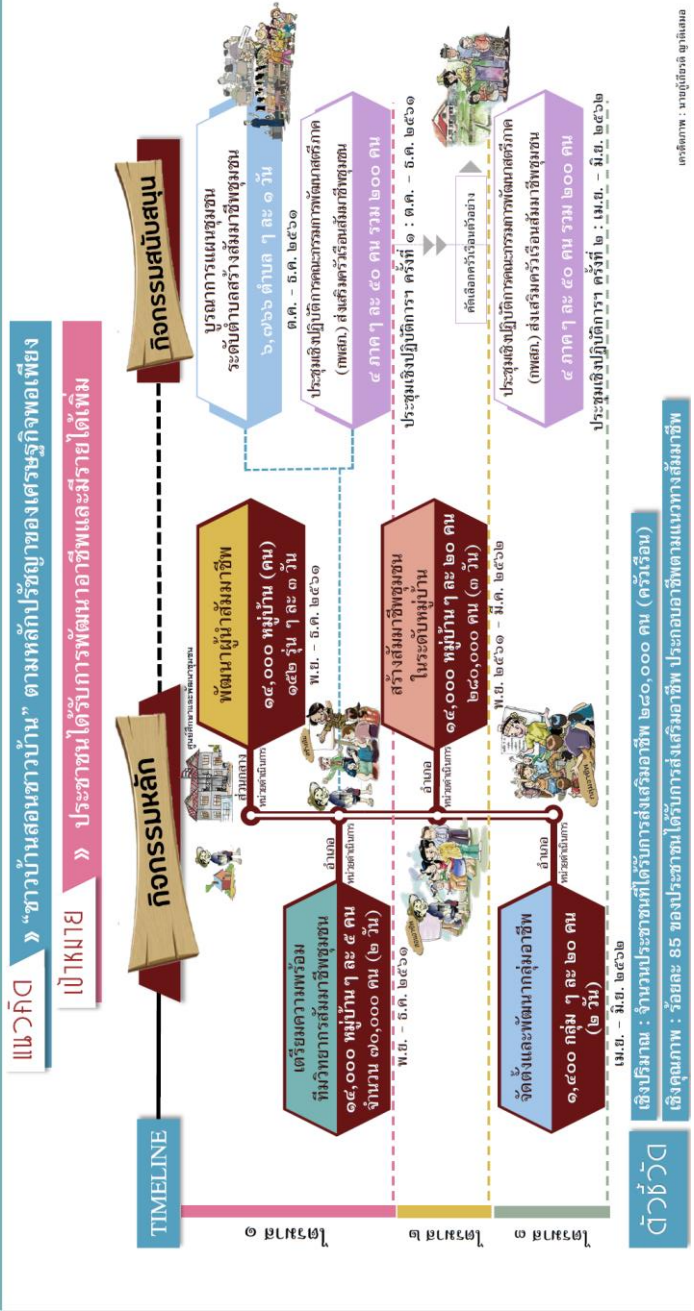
แนวคิด » "ชาวบ้านสอนชาวบ้าน" ตามหลักปรัชญาของเศรษฐกิจพอเพียง

เป้าหมาย » ประชาชนได้รับการพัฒนาอาชีพและมีรายได้เพิ่ม

TIMELINE

ไตรมาส ๑

ไตรมาส ๒

ไตรมาส ๓

กิจกรรมหลัก

กิจกรรมสนับสนุน

พัฒนาผู้นำสัมมาชีพ
๑๘,๐๐๐ หมู่บ้าน (คน)
๑๕๒ รุ่น ๆ ละ ๓ วัน
พ.ย. - ธ.ค. ๒๕๖๑

ศูนย์ฝึกอบรมฯ

หน่วยดำเนินการ อำเภอ

เตรียมความพร้อม
ทีมวิทยากรสัมมาชีพชุมชน
๑๘,๐๐๐ หมู่บ้าน ๆ ละ ๕ คน
จำนวน ๙๐,๐๐๐ คน (๑ วัน)
พ.ย. - ธ.ค. ๒๕๖๑

สร้างสัมมาชีพชุมชน
ในระดับหมู่บ้าน
๑๘,๐๐๐ หมู่บ้าน ๆ ละ ๑๐ คน
๑๘๐,๐๐๐ คน (๓ วัน)
พ.ย. ๒๕๖๑ - มี.ค. ๒๕๖๒

จัดตั้งและพัฒนากลุ่มอาชีพ
๑,๔๐๐ กลุ่ม ๆ ละ ๒๐ คน
(๒ วัน)
เม.ย. - มิ.ย. ๒๕๖๒

บูรณาการแผนชุมชน
ระดับตำบลสร้างสัมมาชีพชุมชน
๖,๗๖๖ ตำบล ๆ ละ ๑ วัน
ต.ค. - ธ.ค. ๒๕๖๑

ประชุมเชิงปฏิบัติการคณะกรรมการพัฒนาสตรีภาค
(กพสภ.) ส่งเสริมครัวเรือนสัมมาชีพชุมชน
๔ ภาค ๆ ละ ๕๐ คน รวม ๒๐๐ คน
ประชุมเชิงปฏิบัติการ ครั้งที่ ๑ : ต.ค. - ธ.ค. ๒๕๖๑

คัดเลือกครัวเรือนตัวอย่าง

ประชุมเชิงปฏิบัติการคณะกรรมการพัฒนาสตรีภาค
(กพสภ.) ส่งเสริมครัวเรือนสัมมาชีพชุมชน
๔ ภาค ๆ ละ ๕๐ คน รวม ๒๐๐ คน
ประชุมเชิงปฏิบัติการ ครั้งที่ ๒ : เม.ย. - มิ.ย. ๒๕๖๒

ตัวชี้วัด
เชิงปริมาณ : จำนวนประชาชนที่ได้รับการส่งเสริมอาชีพ ๑๘๐,๐๐๐ คน (ครัวเรือน)
เชิงคุณภาพ : ร้อยละ 85 ของประชาชนได้รับการส่งเสริมอาชีพ ประกอบอาชีพตามแนวทางสัมมาชีพ

เจ้าของภาพ : นายภูเบศร์ ผู้ช่วยแสง